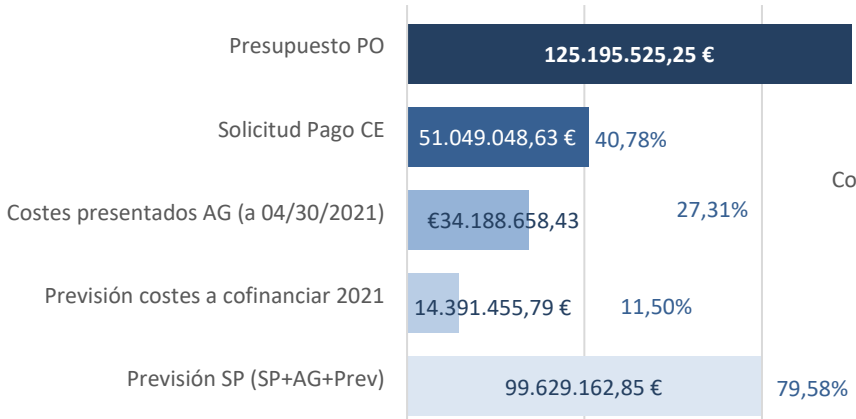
Presupuesto PO
125.195.525,25 €
Solicitud Pago CE
51.049.048,63 €
40,78%
Co
Costes presentados AG (a 04/30/2021)
€34.188.658,43
27,31%
Previsión costes a cofinanciar 2021
14.391.455,79 €
11,50%
Previsión SP (SP+AG+Prev)
99.629.162,85 €
79,58%